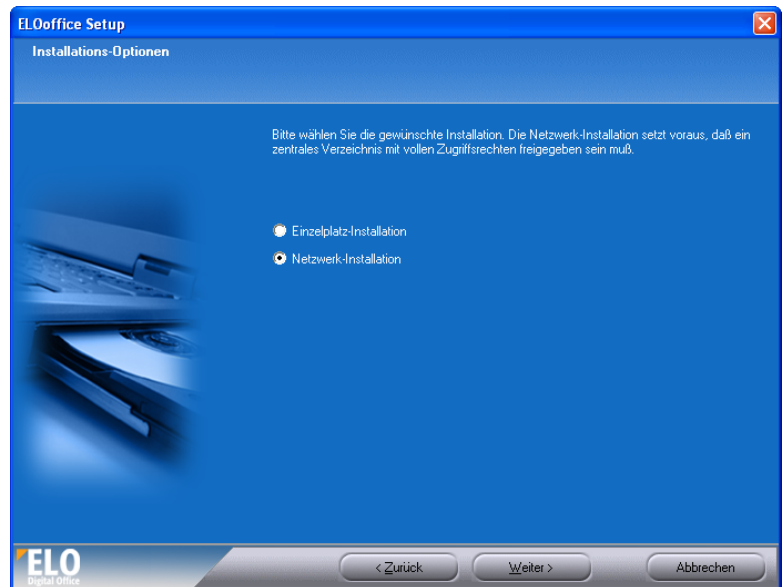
ELOoffice Setup

Installations-Optionen

Bitte wählen Sie die gewünschte Installation. Die Netzwerk-Installation setzt voraus, daß ein zentrales Verzeichnis mit vollen Zugriffsrechten freigegeben sein muß.

Einzelplatz-Installation

Netzwerk-Installation

ELO
Digital Office

< Zurück

Weiter >

Abbrechen